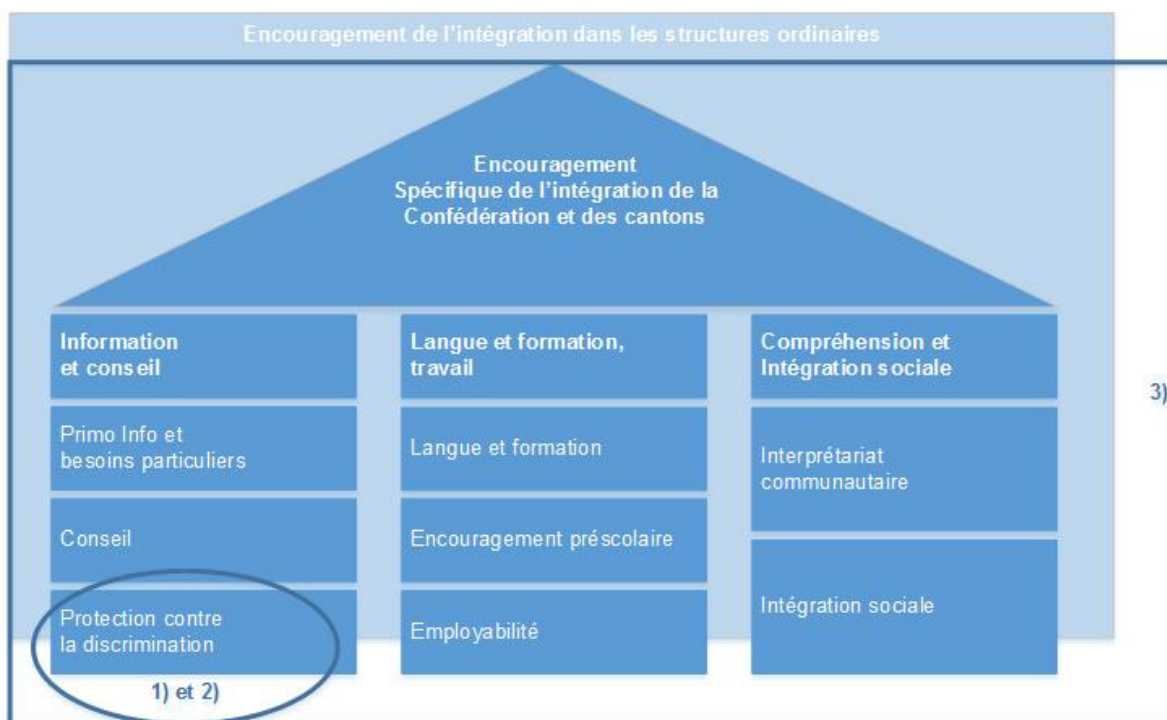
Encouragement de l'intégration dans les structures ordinaires

Encouragement
Spécifique de l'intégration de la Confédération et des cantons

Information et conseil

Primo Info et besoins particuliers

Conseil

Protection contre la discrimination

1) et 2)

Langue et formation, travail

Langue et formation

Encouragement préscolaire

Employabilité

Compréhension et Intégration sociale

Interprétariat communautaire

Intégration sociale

3)